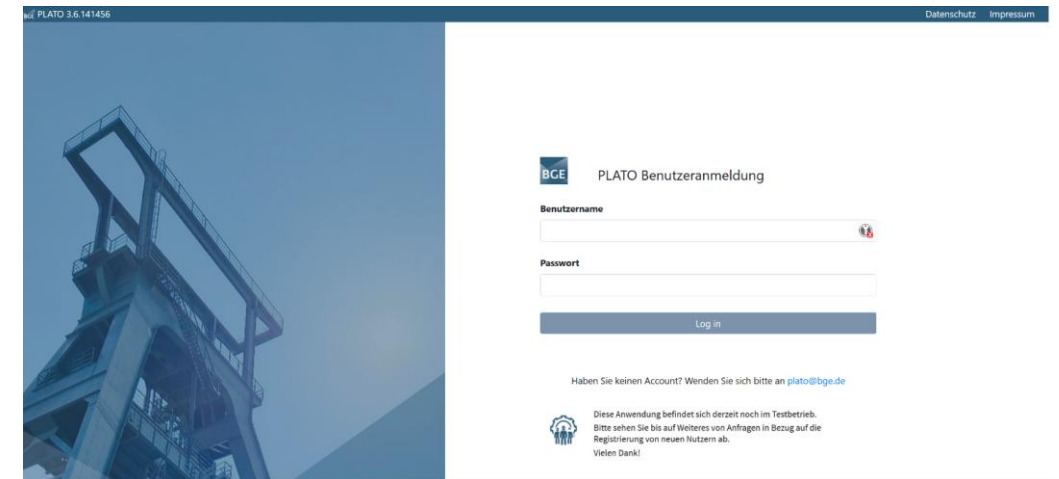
PLATO 3.6.141456

Datenschutz Impressum

BGE

PLATO Benutzeranmeldung

Benutzername

Passwort

Log in

Haben Sie keinen Account? Wenden Sie sich bitte an plato@bge.de

Diese Anwendung befindet sich derzeit noch im Testbetrieb. Bitte sehen Sie bis auf Weiteres von Anfragen in Bezug auf die Registrierung von neuen Nutzern ab. Vielen Dank!